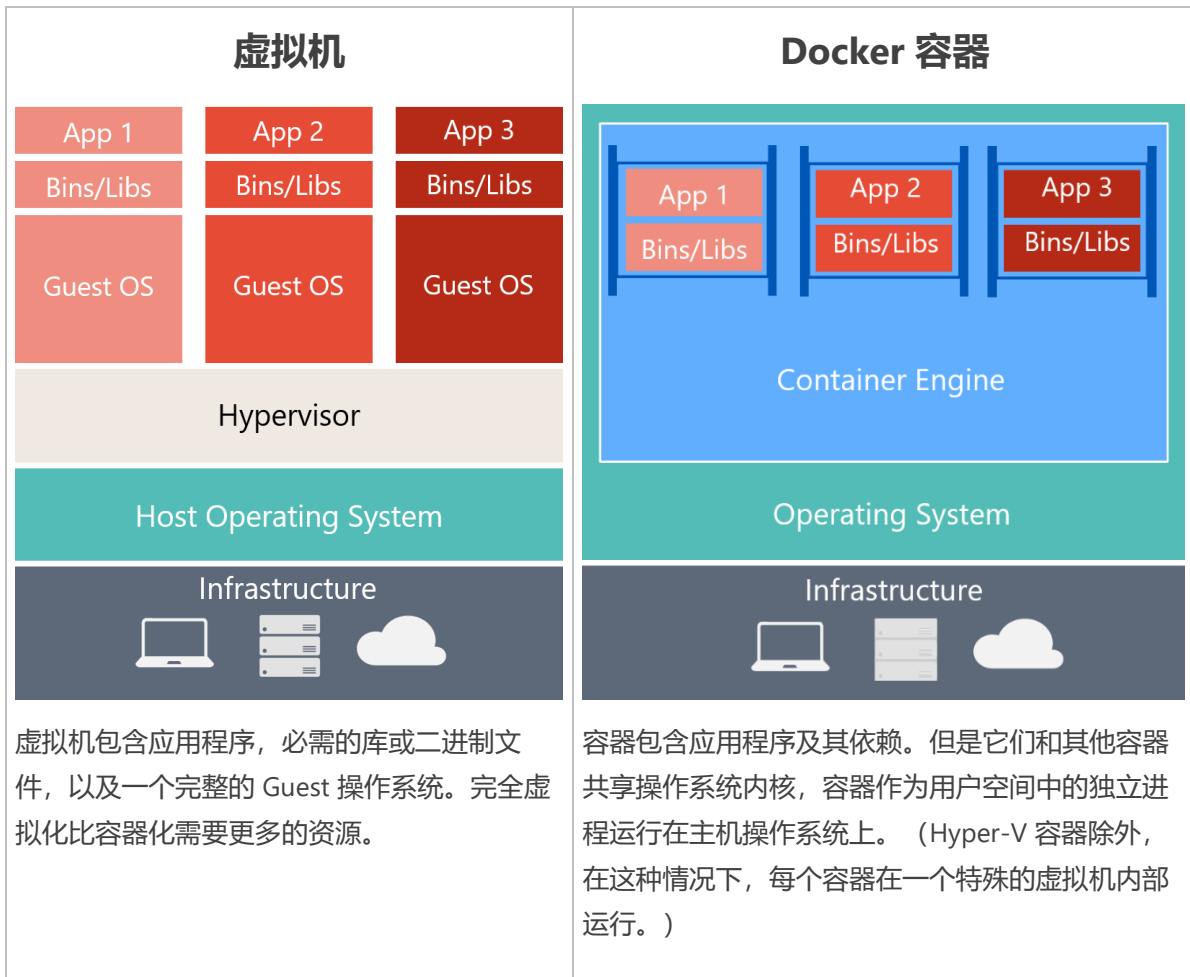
| 虚拟机 | Docker 容器 |
|---|---|
| App 1 App 2 App 3<br>Bins/Libs Bins/Libs Bins/Libs<br>Guest OS Guest OS Guest OS<br>Hypervisor<br>Host Operating System<br>Infrastructure | App 1 App 2 App 3<br>Bins/Libs Bins/Libs Bins/Libs<br>Container Engine<br>Operating System<br>Infrastructure |
| 虚拟机包含应用程序，必需的库或二进制文件，以及一个完整的 Guest 操作系统。完全虚拟化比容器化需要更多的资源。 | 容器包含应用程序及其依赖。但是它们和其他容器共享操作系统内核，容器作为用户空间中的独立进程运行在主机操作系统上。（Hyper-V 容器除外，在这种情况下，每个容器在一个特殊的虚拟机内部运行。） |